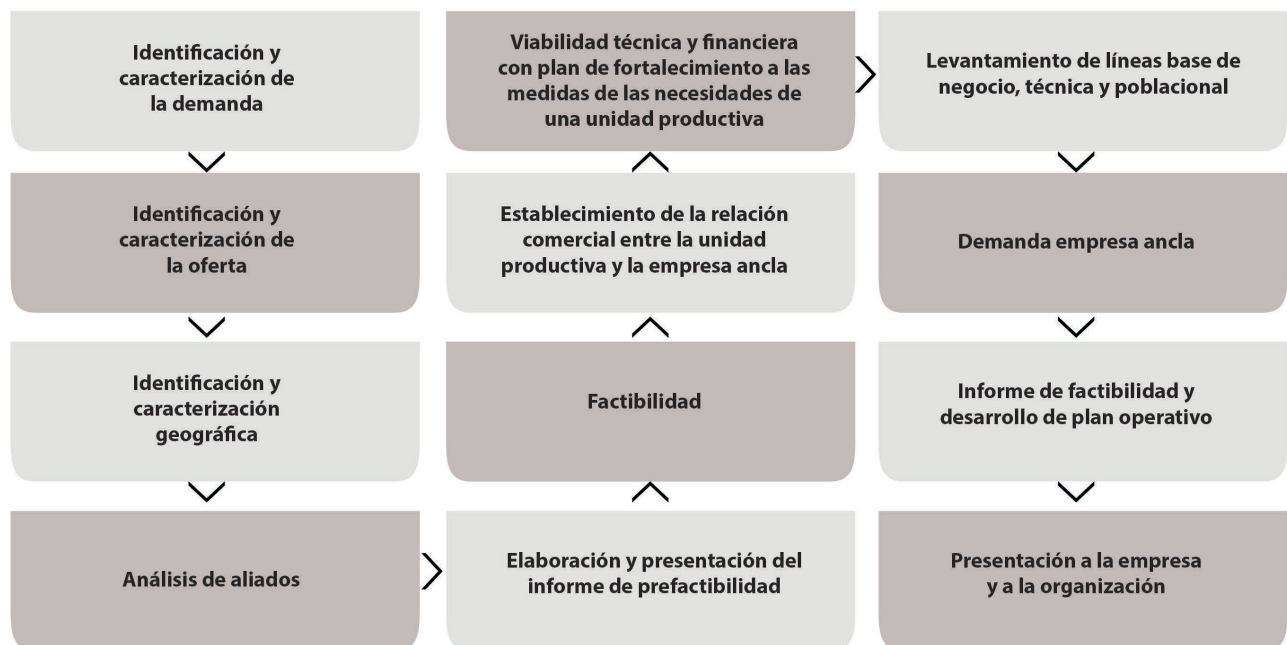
Identificación y caracterización de la demanda

Identificación y caracterización de la oferta

Identificación y caracterización geográfica

Análisis de aliados

Elaboración y presentación del informe de prefactibilidad

Factibilidad

Establecimiento de la relación comercial entre la unidad productiva y la empresa ancla

Viabilidad técnica y financiera con plan de fortalecimiento a las medidas de las necesidades de una unidad productiva

Levantamiento de líneas base de negocio, técnica y poblacional

Demanda empresa ancla

Informe de factibilidad y desarrollo de plan operativo

Presentación a la empresa y a la organización